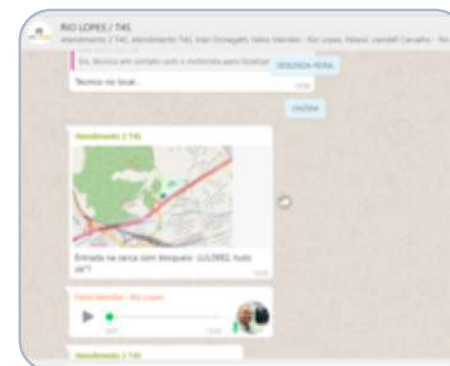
RIO LOPES / T4S

atendimento 2 T4S, atendimento T4S, Ivan Domagalli, Fabio Mendes - Rio Lopes, Neuci, Uandell Carvalho - Rio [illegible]

Ele, técnico em contato com o motorista para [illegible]

Tecnico no local...

SEGUNDA-FEIRA

ONTEM

Atendimento 2 T4S

Entrada na cerca com bloqueio - LUL0692, tudo ok??

Fabio Mendes - Rio Lopes

Atendimento 2 T4S